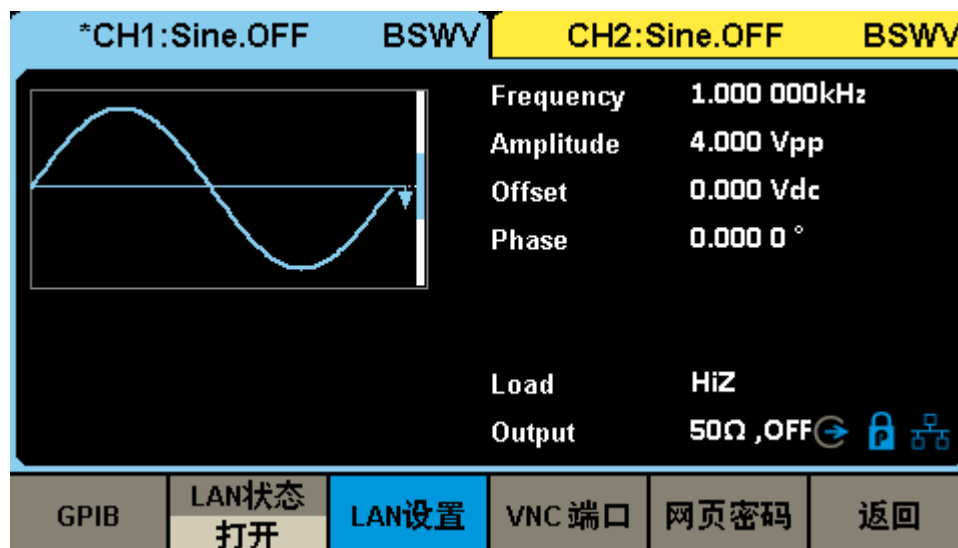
*CH1:Sine.OFF BSWV CH2:Sine.OFF BSWV

Frequency 1.000 000kHz
Amplitude 4.000 Vpp
Offset 0.000 Vdc
Phase 0.000 0 °

Load HiZ
Output 50Ω ,OFF

| GPIB | LAN状态 打开 | LAN设置 | VNC 端口 | 网页密码 | 返回 |
|---|---|---|---|---|---|